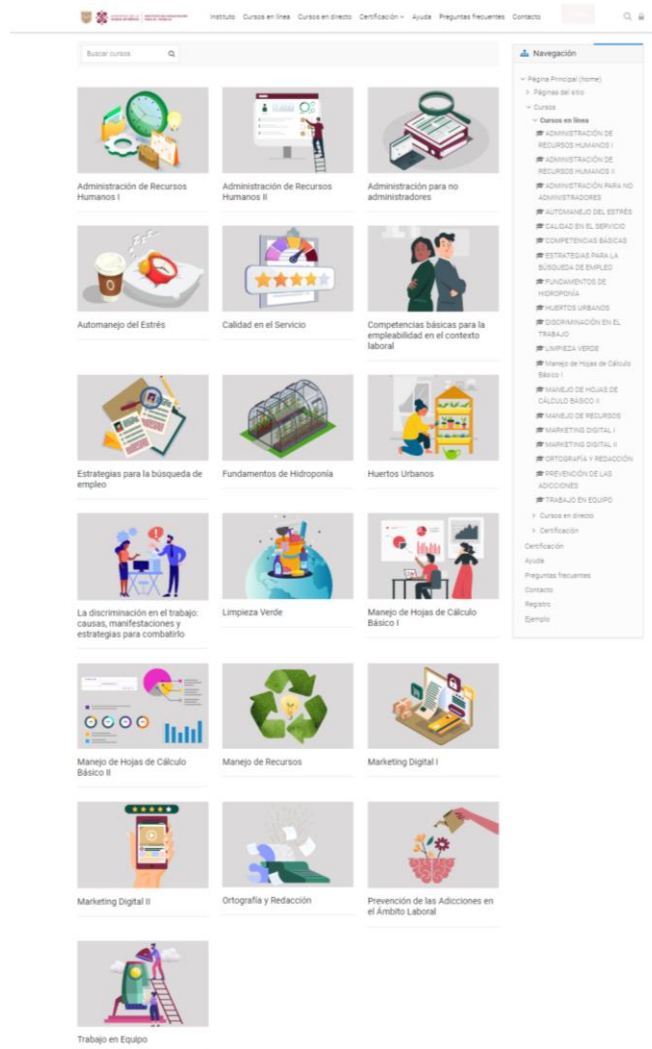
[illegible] Instituto Cursos en línea Cursos en directo Certificación Ayuda Preguntas frecuentes Contacto

Buscar cursos

Administración de Recursos Humanos I

Administración de Recursos Humanos II

Administración para no administradores

Automanejo del Estrés

Calidad en el Servicio

Competencias básicas para la empleabilidad en el contexto laboral

Estrategias para la búsqueda de empleo

Fundamentos de Hidroponía

Huertos Urbanos

La discriminación en el trabajo: causas, manifestaciones y estrategias para combatirlo

Limpieza Verde

Manejo de Hojas de Cálculo Básico I

Manejo de Hojas de Cálculo Básico II

Manejo de Recursos

Marketing Digital I

Marketing Digital II

Ortografía y Redacción

Prevención de las Adicciones en el Ámbito Laboral

Trabajo en Equipo

Navegación

Página Principal (home)
Páginas del sitio
Cursos
Cursos en línea
ADMINISTRACIÓN DE RECURSOS HUMANOS I
ADMINISTRACIÓN DE RECURSOS HUMANOS II
ADMINISTRACIÓN PARA NO ADMINISTRADORES
AUTOMANEJO DEL ESTRÉS
CALIDAD EN EL SERVICIO
COMPETENCIAS BÁSICAS
ESTRATEGIAS PARA LA BÚSQUEDA DE EMPLEO
FUNDAMENTOS DE HIDROPONÍA
HUERTOS URBANOS
DISCRIMINACIÓN EN EL TRABAJO
LIMPIEZA VERDE
Manejo de Hojas de Cálculo Básico I
MANEJO DE HOJAS DE CÁLCULO BÁSICO II
MANEJO DE RECURSOS
MARKETING DIGITAL I
MARKETING DIGITAL II
ORTOGRAFÍA Y REDACCIÓN
PREVENCIÓN DE LAS ADICCIONES
TRABAJO EN EQUIPO
Cursos en directo
Certificación
Certificación
Ayuda
Preguntas frecuentes
Contacto
Registro
Ejemplo